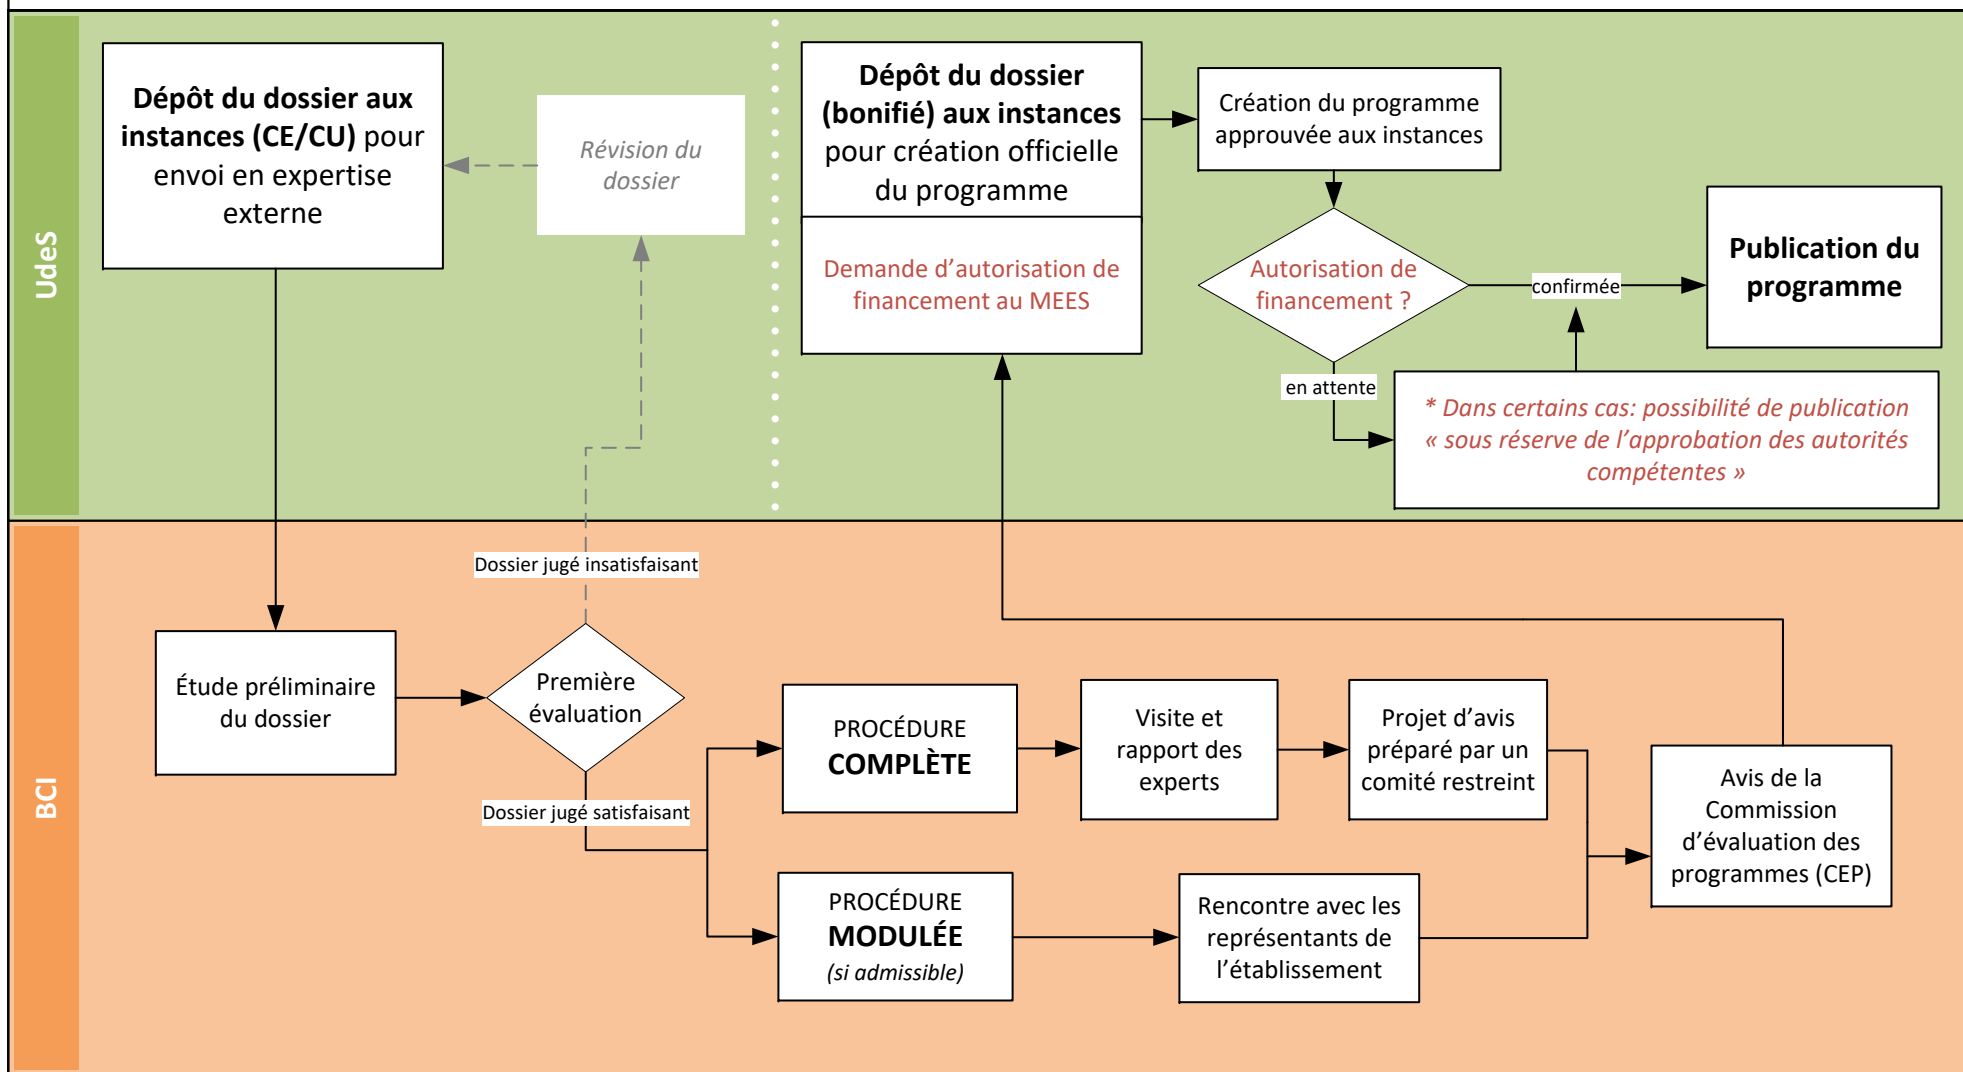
UdeS

Dépôt du dossier aux instances (CE/CU) pour envoi en expertise externe

Révision du dossier

Dépôt du dossier (bonifié) aux instances pour création officielle du programme

Demande d'autorisation de financement au MEES

Création du programme approuvée aux instances

Autorisation de financement ?

confirmée

Publication du programme

en attente

* Dans certains cas: possibilité de publication « sous réserve de l'approbation des autorités compétentes »

BCI

Dossier jugé insatisfaisant

Étude préliminaire du dossier

Première évaluation

Dossier jugé satisfaisant

PROCÉDURE COMPLÈTE

Visite et rapport des experts

Projet d'avis préparé par un comité restreint

Avis de la Commission d'évaluation des programmes (CEP)

PROCÉDURE MODULÉE (si admissible)

Rencontre avec les représentants de l'établissement